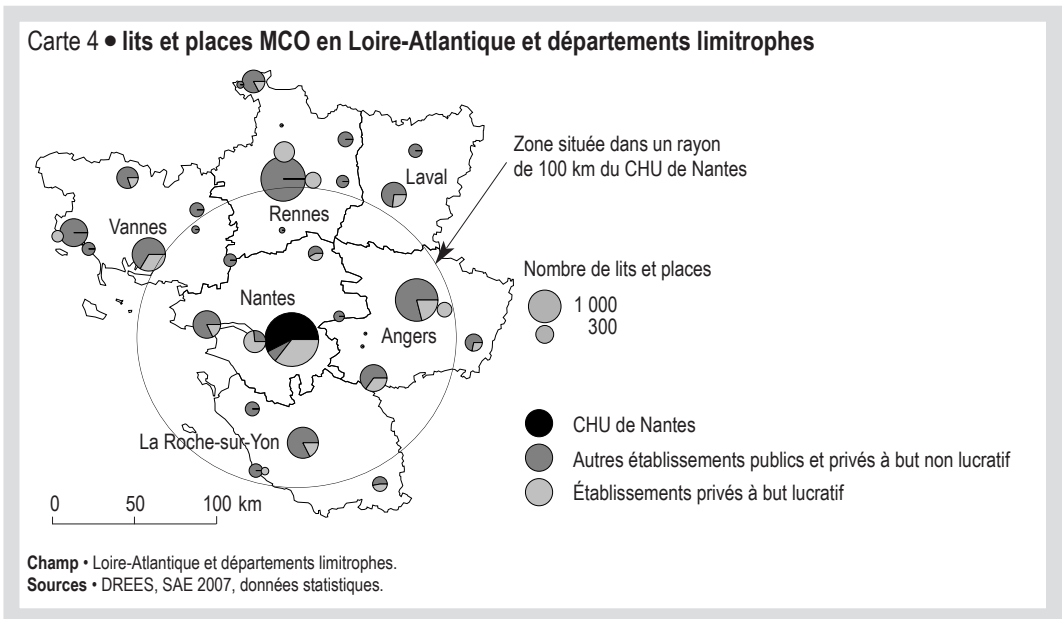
Carte 4 • **lits et places MCO en Loire-Atlantique et départements limitrophes**

Zone située dans un rayon de 100 km du CHU de Nantes

Laval

Rennes

Vannes

Nantes

Angers

La Roche-sur-Yon

Nombre de lits et places

1 000

300

CHU de Nantes

Autres établissements publics et privés à but non lucratif

Établissements privés à but lucratif

0 50 100 km

**Champ** • Loire-Atlantique et départements limitrophes.
**Sources** • DREES, SAE 2007, données statistiques.